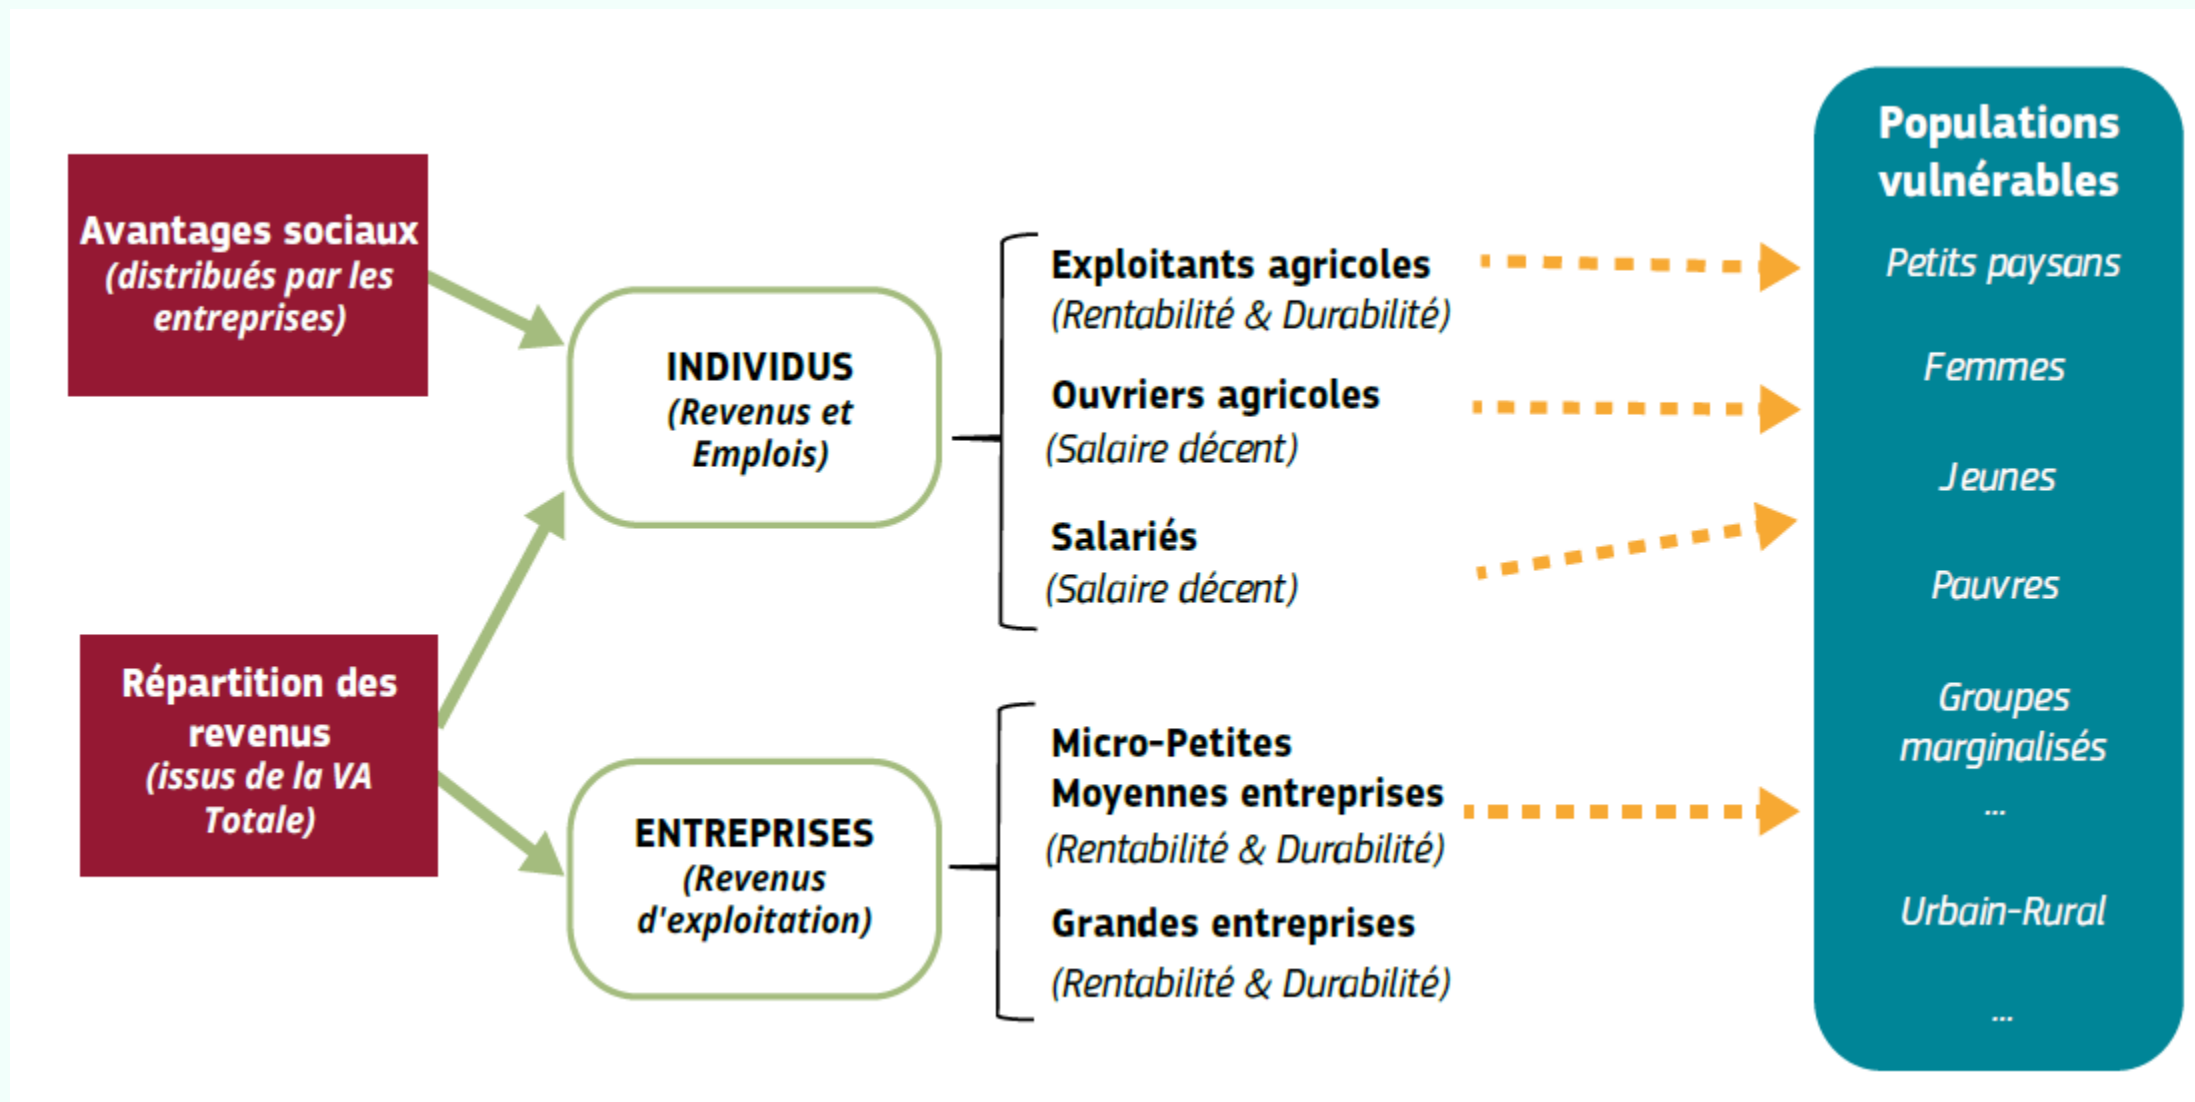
Avantages sociaux
(distribués par les entreprises)

Répartition des revenus
(issus de la VA Totale)

INDIVIDUS
(Revenus et Emplois)

ENTREPRISES
(Revenus d'exploitation)

Exploitants agricoles
(Rentabilité & Durabilité)

Ouvriers agricoles
(Salaire décent)

Salariés
(Salaire décent)

Micro-Petites Moyennes entreprises
(Rentabilité & Durabilité)

Grandes entreprises
(Rentabilité & Durabilité)

Populations vulnérables

Petits paysans

Femmes

Jeunes

Pauvres

Groupes marginalisés

...

Urbain-Rural

...